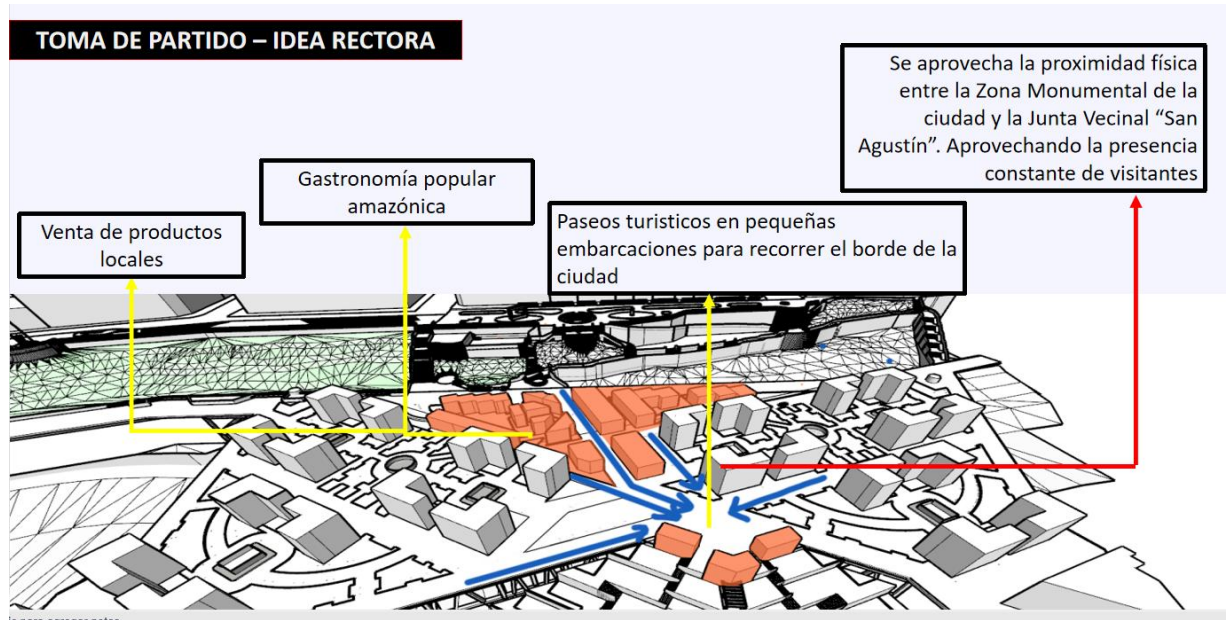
TOMA DE PARTIDO – IDEA RECTORA

Se aprovecha la proximidad física entre la Zona Monumental de la ciudad y la Junta Vecinal "San Agustín". Aprovechando la presencia constante de visitantes

Gastronomía popular amazónica

Venta de productos locales

Paseos turisticos en pequeñas embarcaciones para recorrer el borde de la ciudad

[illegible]